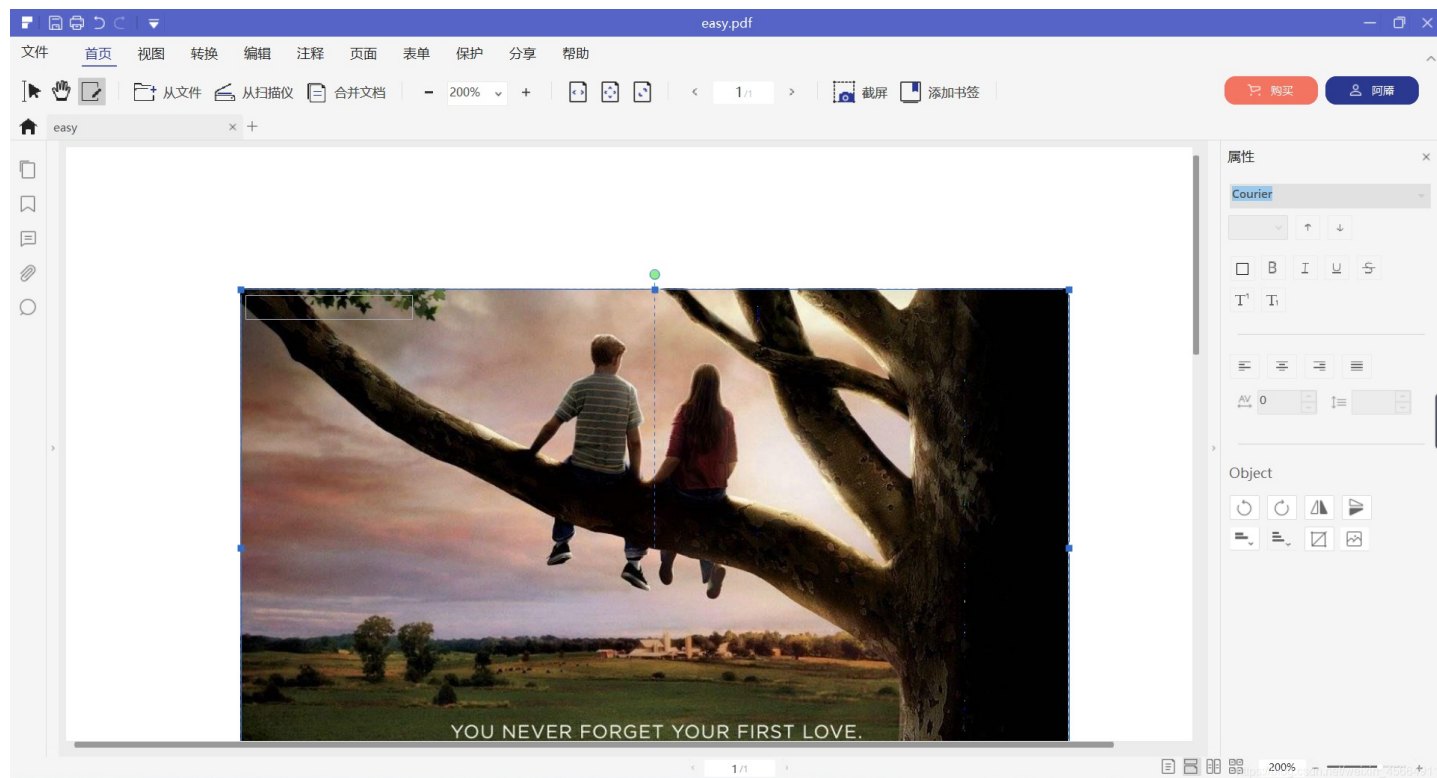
easy.pdf

文件 首页 视图 转换 编辑 注释 页面 表单 保护 分享 帮助

从文件 从扫描仪 合并文档 200% 1/1 截屏 添加书签

购买 阿庸

easy

属性

Courier

B I U S

T T

AV 0

Object

YOU NEVER FORGET YOUR FIRST LOVE.

1/1

200%